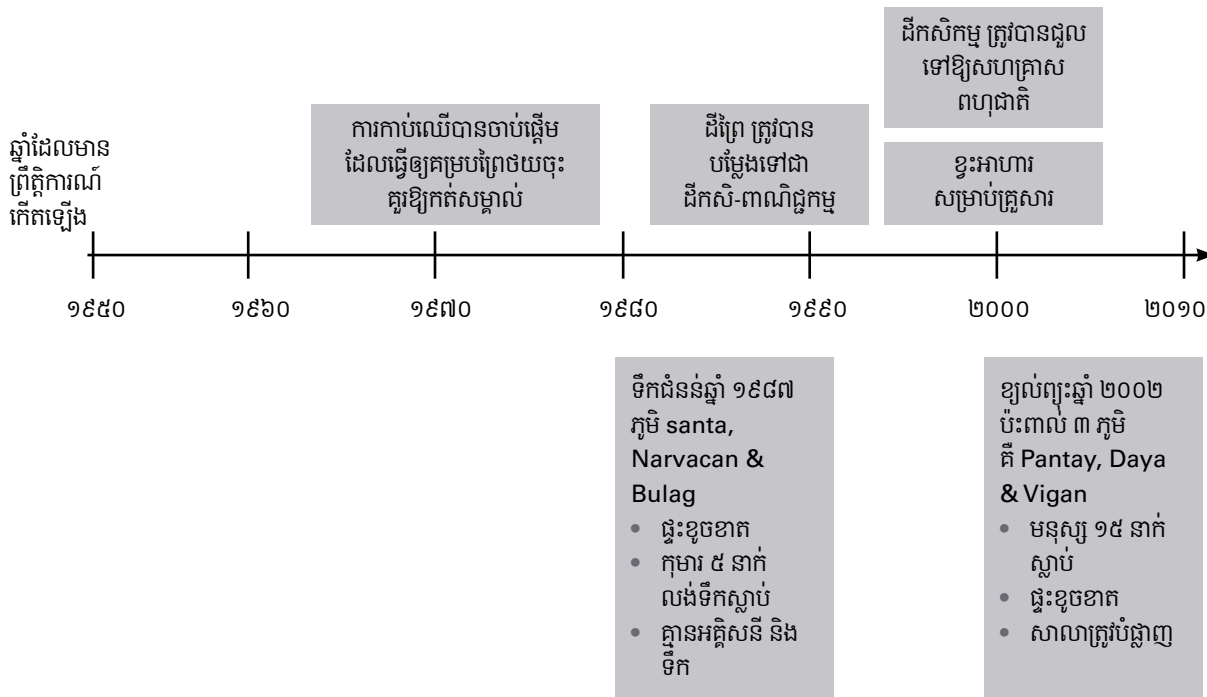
ឆ្នាំដែលមានព្រឹត្តិការណ៍កើតឡើង

ការកាប់ឈើបានចាប់ផ្តើម ដែលធ្វើឲ្យគម្របព្រៃថយចុះគួរឱ្យកត់សម្គាល់

ដីព្រៃ ត្រូវបានបម្លែងទៅជាដីកសិ-ពាណិជ្ជកម្ម

ដីកសិកម្ម ត្រូវបានជួលទៅឱ្យសហគ្រាសពហុជាតិ

ខ្វះអាហារសម្រាប់គ្រួសារ

១៩៥០

១៩៦០

១៩៧០

១៩៨០

១៩៩០

២០០០

២០១០

ទឹកជំនន់ឆ្នាំ ១៩៨៧ ភូមិ santa, Narvacan & Bulag
• ផ្ទះខូចខាត
• កុមារ ៥ នាក់លង់ទឹកស្លាប់
• គ្មានអគ្គិសនី និងទឹក

ខ្យល់ព្យុះឆ្នាំ ២០០២ ប៉ះពាល់ ៣ ភូមិ គឺ Pantay, Daya & Vigan
• មនុស្ស ១៥ នាក់ស្លាប់
• ផ្ទះខូចខាត
• សាលាត្រូវបំផ្លាញ